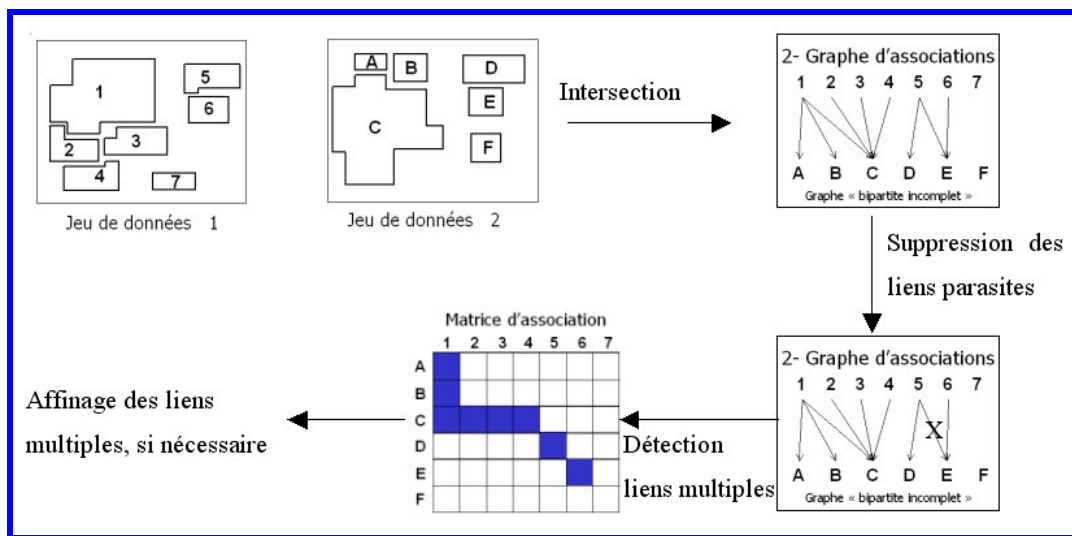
1
5
6
2
3
4
7

Jeu de données 1

A
B
D
C
E
F

Jeu de données 2

Intersection

2- Graphe d'associations

1 2 3 4 5 6 7

A B C D E F

Graphe « bipartite incomplet »

Suppression des liens parasites

2- Graphe d'associations

1 2 3 4 5 6 7

X

A B C D E F

Graphe « bipartite incomplet »

Matrice d'association

| | 1 | 2 | 3 | 4 | 5 | 6 | 7 |
|---|---|---|---|---|---|---|---|
| A | | | | | | | |
| B | | | | | | | |
| C | | | | | | | |
| D | | | | | | | |
| E | | | | | | | |
| F | | | | | | | |

Détection liens multiples

Affinage des liens multiples, si nécessaire